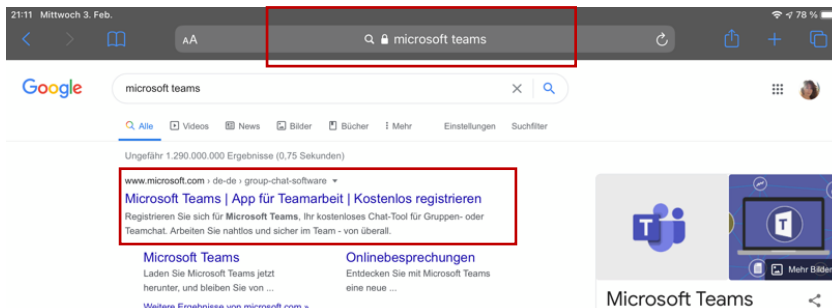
21:11 Mittwoch 3. Feb.

78 %

AA

microsoft teams

Google

microsoft teams

Alle Videos News Bilder Bücher Mehr Einstellungen Suchfilter

Ungefähr 1.290.000.000 Ergebnisse (0,75 Sekunden)

www.microsoft.com › de-de › group-chat-software

Microsoft Teams | App für Teamarbeit | Kostenlos registrieren

Registrieren Sie sich für Microsoft Teams, Ihr kostenloses Chat-Tool für Gruppen- oder Teamchat. Arbeiten Sie nahtlos und sicher im Team - von überall.

Microsoft Teams
Laden Sie Microsoft Teams jetzt herunter, und bleiben Sie von ...

Onlinebesprechungen
Entdecken Sie mit Microsoft Teams eine neue ...

Weitere Ergebnisse von microsoft.com »

Mehr Bilder

Microsoft Teams